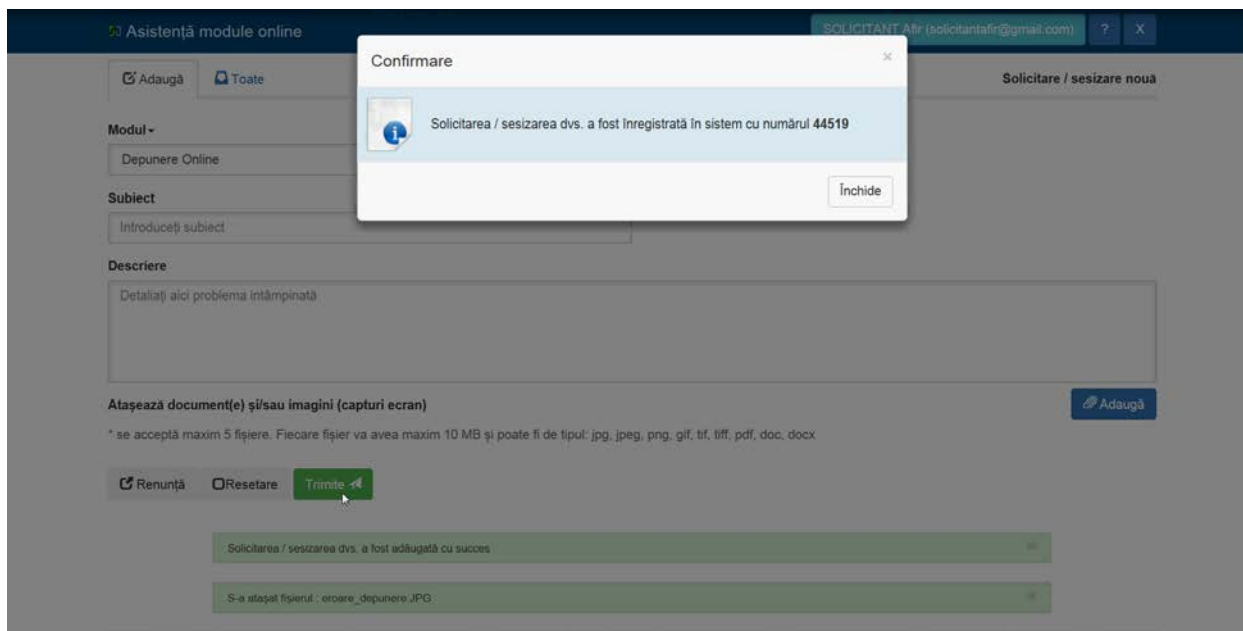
Asistență module online

SOLICITANT Afir (solicitantafir@gmail.com) ? X

Adaugă Toate

Solicitare / sesizare nouă

Confirmare

×

Solicitarea / sesizarea dvs. a fost înregistrată în sistem cu numărul **44519**

Închide

Modul

Depunere Online

Subiect

Introduceți subiect

Descriere

Detaliați aici problema întâmpinată

Atașează document(e) și/sau imagini (capturi ecran)

Adaugă

* se acceptă maxim 5 fișiere. Fiecare fișier va avea maxim 10 MB și poate fi de tipul: jpg, jpeg, png, gif, tif, tiff, pdf, doc, docx

Renunță Resetare Trimite

Solicitarea / sesizarea dvs. a fost adăugată cu succes

S-a atașat fișierul : eroare_depunere.JPG